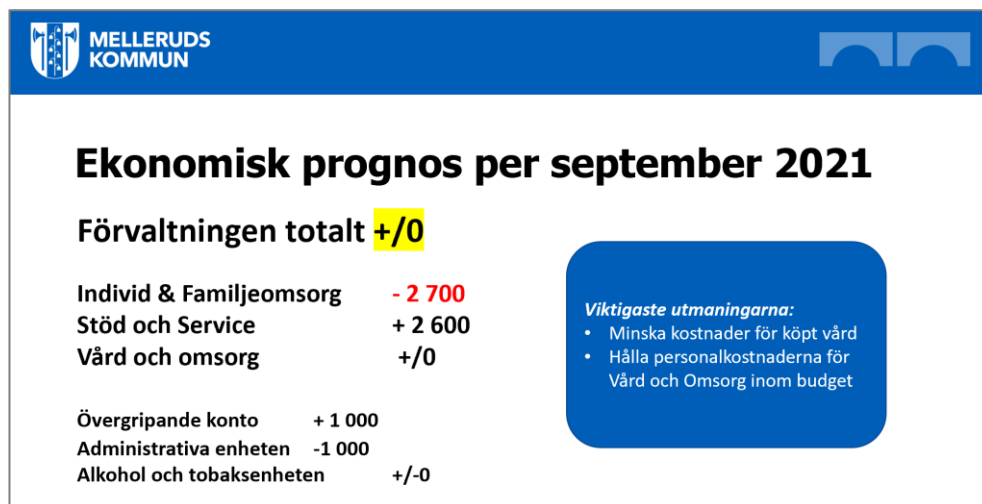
MELLERUDS
KOMMUN

Ekonomisk prognos per september 2021

Förvaltningen totalt +/0

| | |
|---|---|
| Individ & Familjeomsorg | - 2 700 |
| Stöd och Service | + 2 600 |
| Vård och omsorg | +/0 |

| | |
|---|---|
| Övergripande konto | + 1 000 |
| Administrativa enheten | -1 000 |
| Alkohol och tobaksenheten | +/-0 |

Viktigaste utmaningarna:
• Minska kostnader för köpt vård
• Hålla personalkostnaderna för Vård och Omsorg inom budget